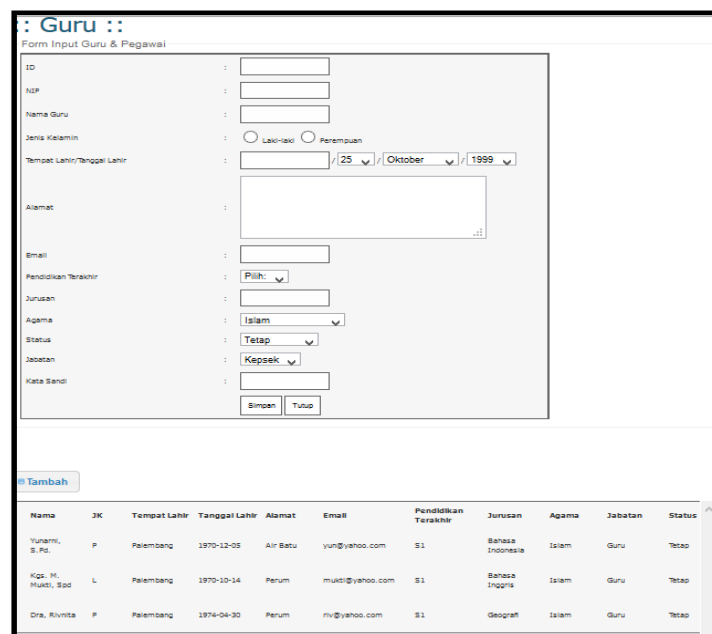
:: Guru ::
Form Input Guru & Pegawai

ID :
NIP :
Nama Guru :
Jenis Kelamin : Laki-laki Perempuan
Tempat Lahir/Tanggal Lahir : / 25 / Oktober / 1999
Alamat :
Email :
Pendidikan Terakhir : Pilih:
Jurusan :
Agama : Islam
Status : Tetap
Jabatan : Kepsek
Kata Sandi :
Simpan Tutup

Tambah

| Nama | JK | Tempat Lahir | Tanggal Lahir | Alamat | Email | Pendidikan Terakhir | Jurusan | Agama | Jabatan | Status |
|---|---|---|---|---|---|---|---|---|---|---|
| Yunarni, S. Pd. | P | Palembang | 1970-12-05 | Air Batu | yun@yahoo.com | S1 | Bahasa Indonesia | Islam | Guru | Tetap |
| Kgs. M. Mukti, Spd | L | Palembang | 1970-10-14 | Perum | mukti@yahoo.com | S1 | Bahasa Inggris | Islam | Guru | Tetap |
| Dra, Rivnita | P | Palembang | 1974-04-30 | Perum | riv@yahoo.com | S1 | Geografi | Islam | Guru | Tetap |